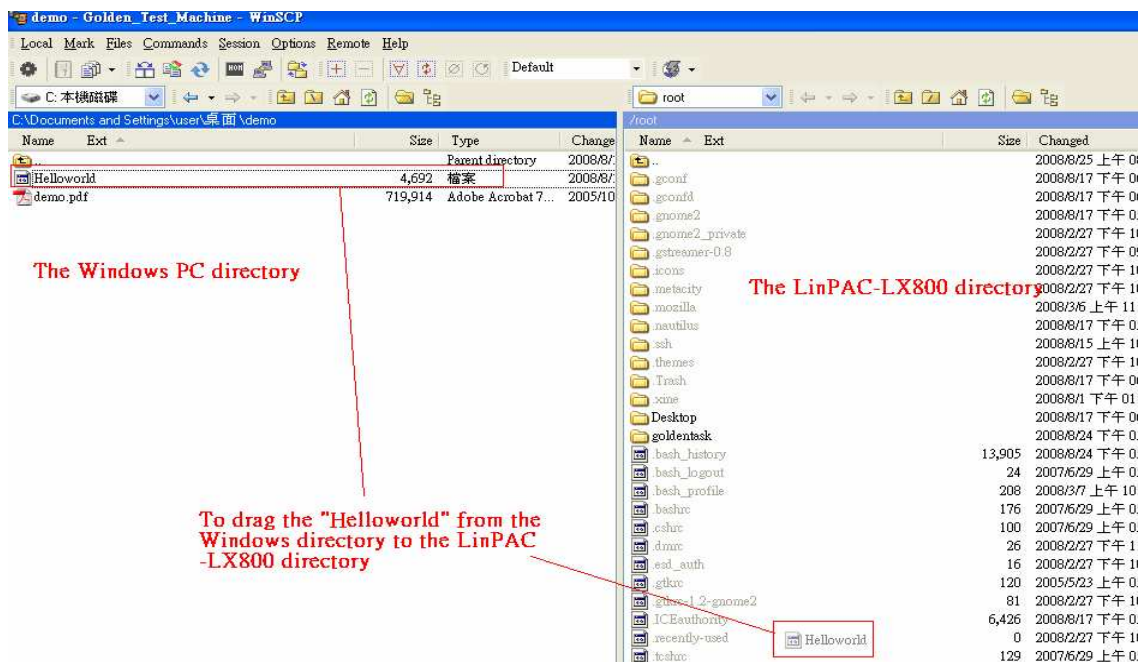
demo - Golden_Test_Machine - WinSCP

Local Mark Files Commands Session Options Remote Help

Default

C: 本機磁碟

C:\Documents and Settings\user\桌面\demo

| Name | Ext | Size | Type | Change |
|---|---|---|---|---|
| .. | | | Parent directory | 2008/8/ |
| Helloworld | | 4,692 | 檔案 | 2008/8/ |
| demo.pdf | | 719,914 | Adobe Acrobat 7... | 2005/10 |

The Windows PC directory

root

/root

| Name | Ext | Size | Changed |
|---|---|---|---|
| .. | | | 2008/8/25 上午 0 |
| .gconf | | | 2008/8/17 下午 0 |
| .gconfd | | | 2008/8/17 下午 0 |
| .gnome2 | | | 2008/8/17 下午 0 |
| .gnome2_private | | | 2008/2/27 下午 1 |
| .gstreamer-0.8 | | | 2008/2/27 下午 0 |
| .icons | | | 2008/2/27 下午 1 |
| .metacity | | | 2008/2/27 下午 1 |
| .mozilla | | | 2008/3/6 上午 1 |
| .nautilus | | | 2008/8/17 下午 0 |
| .ssh | | | 2008/8/15 上午 1 |
| .themes | | | 2008/2/27 下午 1 |
| .Trash | | | 2008/8/17 下午 0 |
| .xine | | | 2008/8/1 下午 0 |
| Desktop | | | 2008/8/17 下午 0 |
| goldentask | | | 2008/8/24 下午 0 |
| .bash_history | | 13,905 | 2008/8/24 下午 0 |
| .bash_logout | | 24 | 2007/6/29 上午 0 |
| .bash_profile | | 208 | 2008/3/7 上午 1 |
| .bashrc | | 176 | 2007/6/29 上午 0 |
| .cshrc | | 100 | 2007/6/29 上午 0 |
| .dmrc | | 26 | 2008/2/27 下午 1 |
| .esd_auth | | 16 | 2008/2/27 下午 1 |
| .gtkrc | | 120 | 2005/5/23 上午 0 |
| .gtkrc-1.2-gnome2 | | 81 | 2008/2/27 下午 1 |
| .ICEauthority | | 6,426 | 2008/8/17 下午 0 |
| .recently-used | | 0 | 2008/2/27 下午 1 |
| .tcshrc | | 129 | 2007/6/29 上午 0 |

The LinPAC-LX800 directory

To drag the "Helloworld" from the Windows directory to the LinPAC -LX800 directory

Helloworld